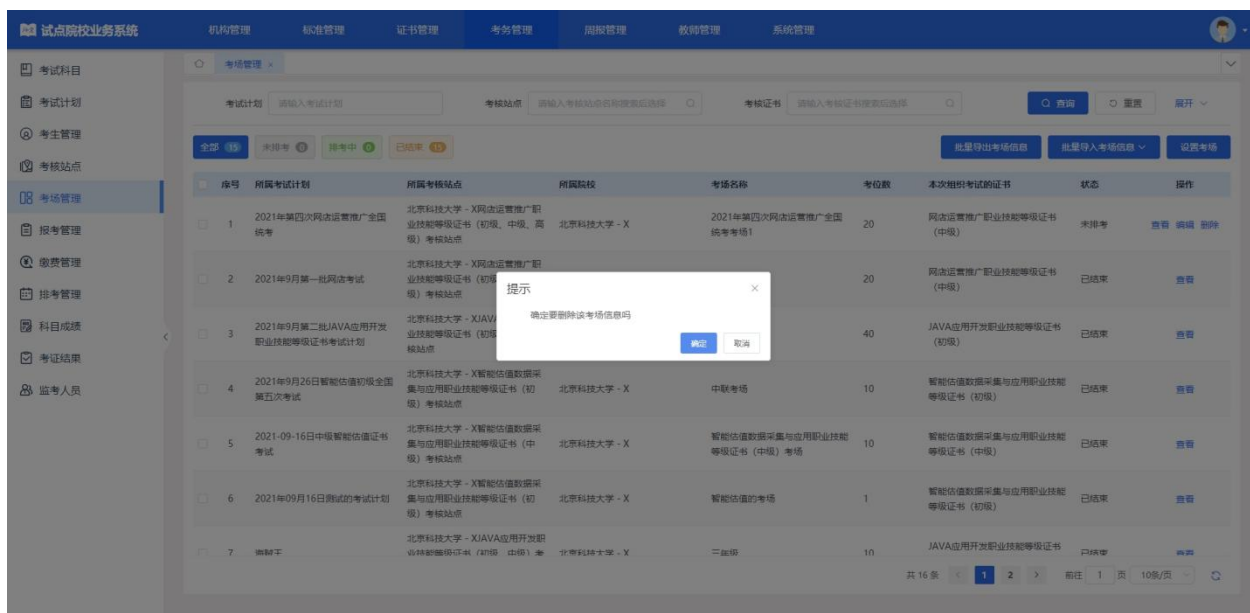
试点院校业务系统

机构管理 标准管理 证书管理 考务管理 周报管理 教师管理 系统管理

考试科目
考试计划
考生管理
考核站点
考场管理
报考管理
缴费管理
排考管理
科目成绩
考证结果
监考人员

考场管理 ×

考试计划 请输入考试计划 考核站点 请输入考核站点名称搜索后选择 考核证书 请输入考核证书搜索后选择 查询 重置 展开

全部 15 未排考 0 排考中 0 已结束 15

批量导出考场信息 批量导入考场信息 设置考场

| 序号 | 所属考试计划 | 所属考核站点 | 所属院校 | 考场名称 | 考位数 | 本次组织考试的证书 | 状态 | 操作 |
|---|---|---|---|---|---|---|---|---|
| 1 | 2021年第四次网店运营推广全国统考 | 北京科技大学 - X网店运营推广职业技能等级证书（初级、中级、高级）考核站点 | 北京科技大学 - X | 2021年第四次网店运营推广全国统考考场1 | 20 | 网店运营推广职业技能等级证书（中级） | 未排考 | 查看 编辑 删除 |
| 2 | 2021年9月第一批网店考试 | 北京科技大学 - X网店运营推广职业技能等级证书（初级）考核站点 | | | 20 | 网店运营推广职业技能等级证书（中级） | 已结束 | 查看 |
| 3 | 2021年9月第二批JAVA应用开发职业技能等级证书考试计划 | 北京科技大学 - XJAVA 业技能等级证书（初级 核站点 | | | 40 | JAVA应用开发职业技能等级证书（初级） | 已结束 | 查看 |
| 4 | 2021年9月26日智能估值初级全国第五次考试 | 北京科技大学 - X智能估值数据采集与应用职业技能等级证书（初级）考核站点 | 北京科技大学 - X | 中联考场 | 10 | 智能估值数据采集与应用职业技能等级证书（初级） | 已结束 | 查看 |
| 5 | 2021-09-16日中级智能估值证书考试 | 北京科技大学 - X智能估值数据采集与应用职业技能等级证书（中级）考核站点 | 北京科技大学 - X | 智能估值数据采集与应用职业技能等级证书（中级）考场 | 10 | 智能估值数据采集与应用职业技能等级证书（中级） | 已结束 | 查看 |
| 6 | 2021年09月16日测试的考试计划 | 北京科技大学 - X智能估值数据采集与应用职业技能等级证书（初级）考核站点 | 北京科技大学 - X | 智能估值的考场 | 1 | 智能估值数据采集与应用职业技能等级证书（初级） | 已结束 | 查看 |
| 7 | 测试王 | 北京科技大学 - XJAVA应用开发职业技能等级证书（初级、中级）考 | 北京科技大学 - X | 三年级 | 10 | JAVA应用开发职业技能等级证书 | 已结束 | 查看 |

共 16 条 1 2 前往 1 页 10条/页

提示
确定要删除该考场信息吗
确定 取消